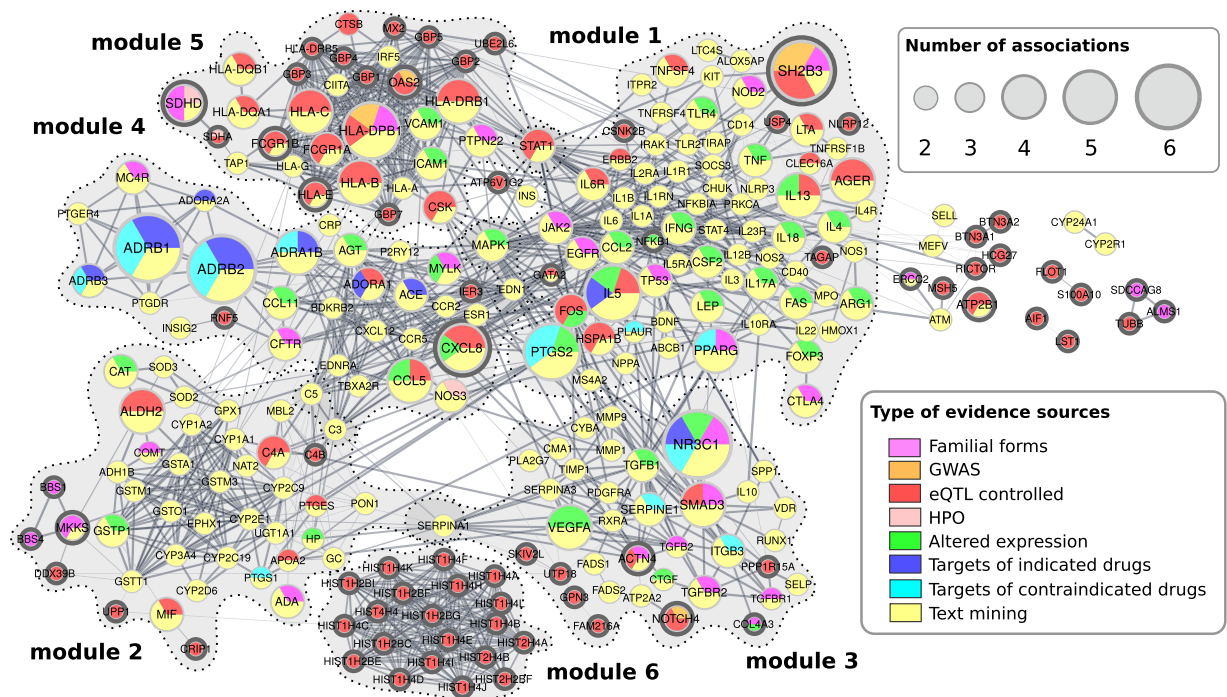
module 5
module 1
module 4
module 2
module 6
module 3

Number of associations
2 3 4 5 6

Type of evidence sources
Familial forms
GWAS
eQTL controlled
HPO
Altered expression
Targets of indicated drugs
Targets of contraindicated drugs
Text mining

CTSB MX2 GBP5 UBE2L6 HLA-DRB5 IRF5 HLA-DQB1 GBP4 GBP2 GBP3 GBP1 DAS2 CIITA HLA-DRB1 HLA-DQA1 HLA-C HLA-DPB1 SDHD VCAM1 SDHA FCGR1B FCGR1A PTPN22 STAT1 TAP1 HLA-G ICAM1 HLA-A HLA-B HLA-E CSK GBP7 ATP6V1G2 INS SH2B3 LTC4S KIT ALOX5AP TNFSF4 ITPR2 NOD2 TNFRSF4 TLR4 CD14 USP4 LTA NLRP12 CSNK2B IRAK1 TLR2 TIRAP TNFRSF1B ERBB2 IL2RA IL1R1 SOCS3 TNF CLEC16A IL6R IL1B IL1RN CHUK NLRP3 IL13 AGER IL1A NFKBIA PRKCA IL4 IL4R IL6 STAT4 IL23R IL18 JAK2 EGFR CCL2 NFKB1 IFNG IL12B NOS2 CSF2 IL5RA IL3 CD40 IL17A MAPK1 IL5 TP53 LEP FAS MPO ARG1 NOS1 TAGAP MC4R ADORA2A PTGER4 ADRB1 ADRB2 ADRA1B CRP AGT P2RY12 MYLK ADRB3 PTGDR ADORA1 ACE CCR2 IER3 EDN1 GATA2 FOS HSPA1B PLAUR BDNF IL10RA IL22 HMOX1 INSIG2 RNF5 CCL11 BDKRB2 CXCL12 ESR1 CCR5 CXCL8 PTGS2 NPPA ABCB1 PPARG FOXP3 CFTR EDNRA CCL5 NOS3 TBXA2R MS4A2 CTLA4 CAT SOD3 SOD2 ALDH2 GPX1 MBL2 C5 C3 CYP1A2 CYP1A1 COMT NAT2 C4A C4B ADH1B GSTA1 GSTM3 GSTM1 CYP2C9 BBS1 GSTO1 EPHX1 CYP2E1 PTGES PON1 MKKS GSTP1 UGT1A1 HP BBS4 CYP3A4 CYP2C19 APOA2 DDX39B PTGS1 GC GSTT1 CYP2D6 ADA UPP1 MIF CRIP1 MMP9 CYBA CMA1 MMP1 PLA2G7 TIMP1 TGFB1 NR3C1 SPP1 SERPINA3 PDGFRA SMAD3 IL10 SERPINA1 VEGFA SERPINE1 RXRA VDR RUNX1 TGFB2 ITGB3 PPP1R15A SKIV2L ACTN4 UTP18 FADS1 CTGF GPN3 FADS2 ATP2A2 TGFBR2 TGFBR1 SELP FAM216A NOTCH4 COL4A3 HIST1H4F HIST1H4K HIST1H2BI HIST1H4A HIST1H2BH HIST1H2BG HIST1H4L HIST1H4H HIST1H2BC HIST1H4E HIST1H4B HIST1H4C HIST2H4A HIST1H2BE HIST1H4I HIST2H4B HIST1H4D HIST1H2BF HIST1H4J SELL BTN3A2 CYP24A1 MEFV BTN3A1 CYP2R1 HCG27 RICTOR ERCC2 MSH5 FLOT1 ATP2B1 S100A10 SDCCAG8 ATM AIF1 TUBB ALMS1 LST1